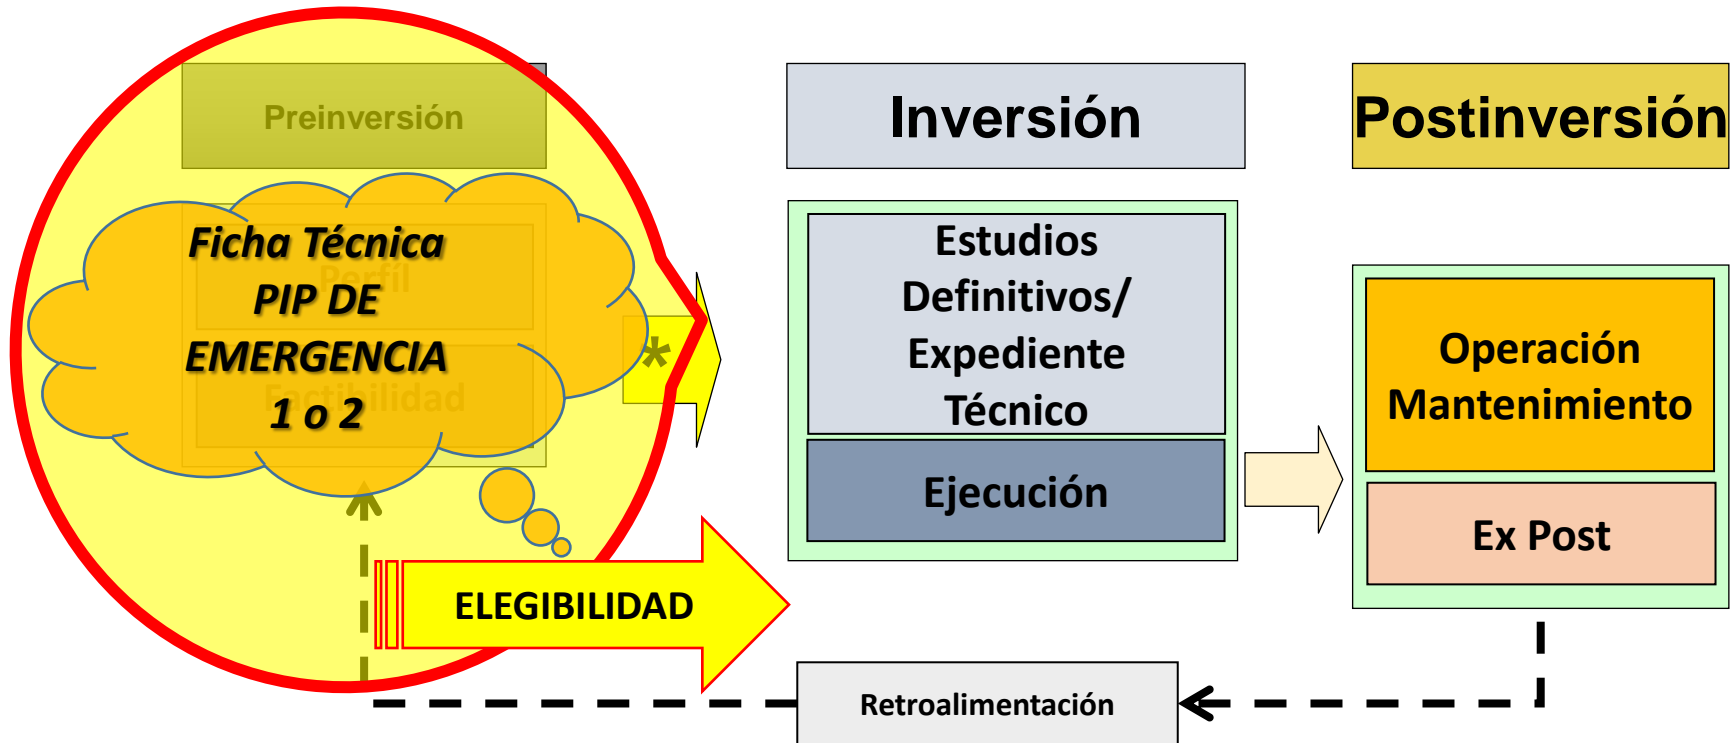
Preinversión

Perfil

Factibilidad

Ficha Técnica PIP DE EMERGENCIA 1 o 2

*

ELEGIBILIDAD

Inversión

Estudios Definitivos/ Expediente Técnico

Ejecución

Postinversión

Operación Mantenimiento

Ex Post

Retroalimentación